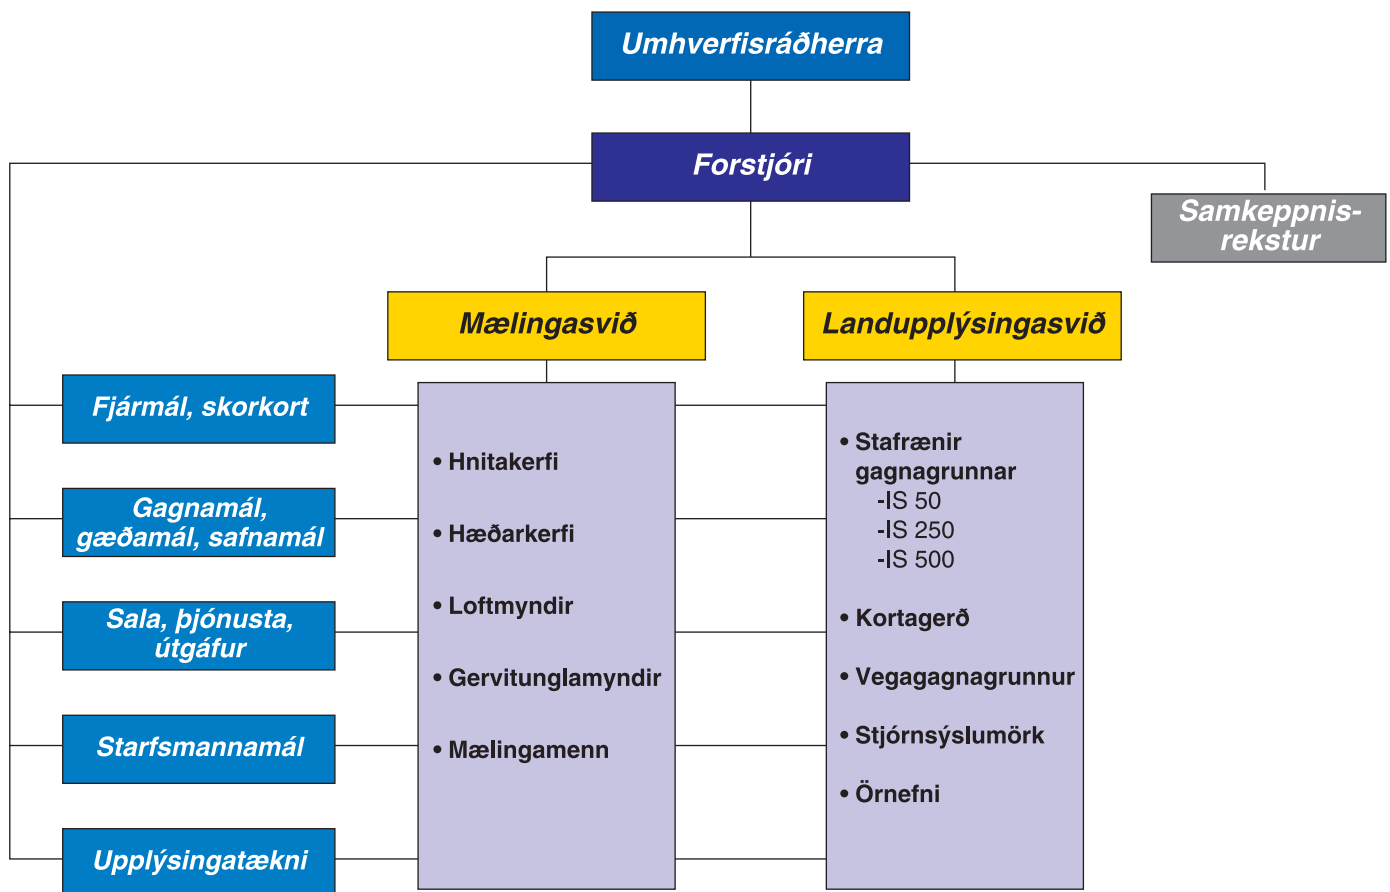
Umhverfisráðherra

Forstjóri

Samkeppnis-rekstur

Mælingasvið

Landupplýsingasvið

Fjármál, skorkort

Gagnamál, gæðamál, safnamál

Sala, þjónusta, útgáfur

Starfsmannamál

Upplýsingatækni

• Hnitakerfi

• Hæðarkerfi

• Loftmyndir

• Gervitunglamyndir

• Mælingamenn

• Stafrænir gagnagrunnar
-IS 50
-IS 250
-IS 500

• Kortagerð

• Vegagagnagrunnur

• Stjórnsýslumörk

• Örnefni